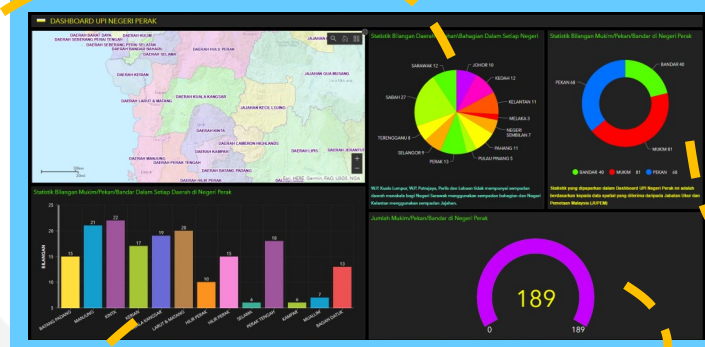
DASHBOARD UPI NEGERI PERAK

DAERAH BAGAN DATUK
DAERAH HILIR PERAK
DAERAH SEBERANG PERAI UTARA
DAERAH SEBERANG PERAI TENGAH
DAERAH SEBERANG PERAI SELATAN
DAERAH SELAMA
DAERAH HULU PERAK
JAJAHAN JELI
DAERAH KERIAN
DAERAH KUALA KANGSAR
DAERAH LARUT & MATANG
JAJAHAN GUA MUSANG
JAJAHAN KECIL LOJING
DAERAH KINTA
DAERAH KAMPAR
DAERAH CAMERON HIGHLANDS
DAERAH LIPIS
DAERAH MANJUNG
DAERAH PERAK TENGAH
DAERAH BAGAN DATUK
DAERAH HILIR PERAK
Esri, HERE, Garmin, FAO, USGS, NGA

Statistik Bilangan Daerah/Jajahan/Bahagian Dalam Setiap Negeri

SARAWAK 12
JOHOR 10
KEDAH 12
SABAH 27
KELANTAN 11
MELAKA 3
NEGERI SEMBILAN 7
TERENGGANU 8
PAHANG 11
SELANGOR 9
PERAK 10
PULAU PINANG 5

W.P. Kuala Lumpur, W.P. Putrajaya, Perlis dan Labuan tidak mempunyai sempadan daerah manakala bagi Negeri Sarawak menggunakan sempadan bahagian dan Negeri Kelantan menggunakan sempadan Jajahan.

Statistik Bilangan Mukim/Pekan/Bandar di Negeri Perak

BANDAR 40
PEKAN 68
MUKIM 81

BANDAR 40 MUKIM 81 PEKAN 68

Statistik yang dipaparkan dalam Dashboard UPI Negeri Perak ini adalah berdasarkan kepada data spatial yang diterima daripada Jabatan Ukur dan Pemetaan Malaysia (JUPEM)

Statistik Bilangan Mukim/Pekan/Bandar Dalam Setiap Daerah di Negeri Perak

BILANGAN
25
20
15
10
5
0

15 21 22 17 19 20 10 15 2 18 2 7 13

BATANG PADANG
MANJUNG
KINTA
KERIAN
KUALA KANGSAR
LARUT & MATANG
HILIR PERAK
HULU PERAK
SELAMA
PERAK TENGAH
KAMPAR
MUALLIM
BAGAN DATUK

Jumlah Mukim/Pekan/Bandar di Negeri Perak

189
0
189